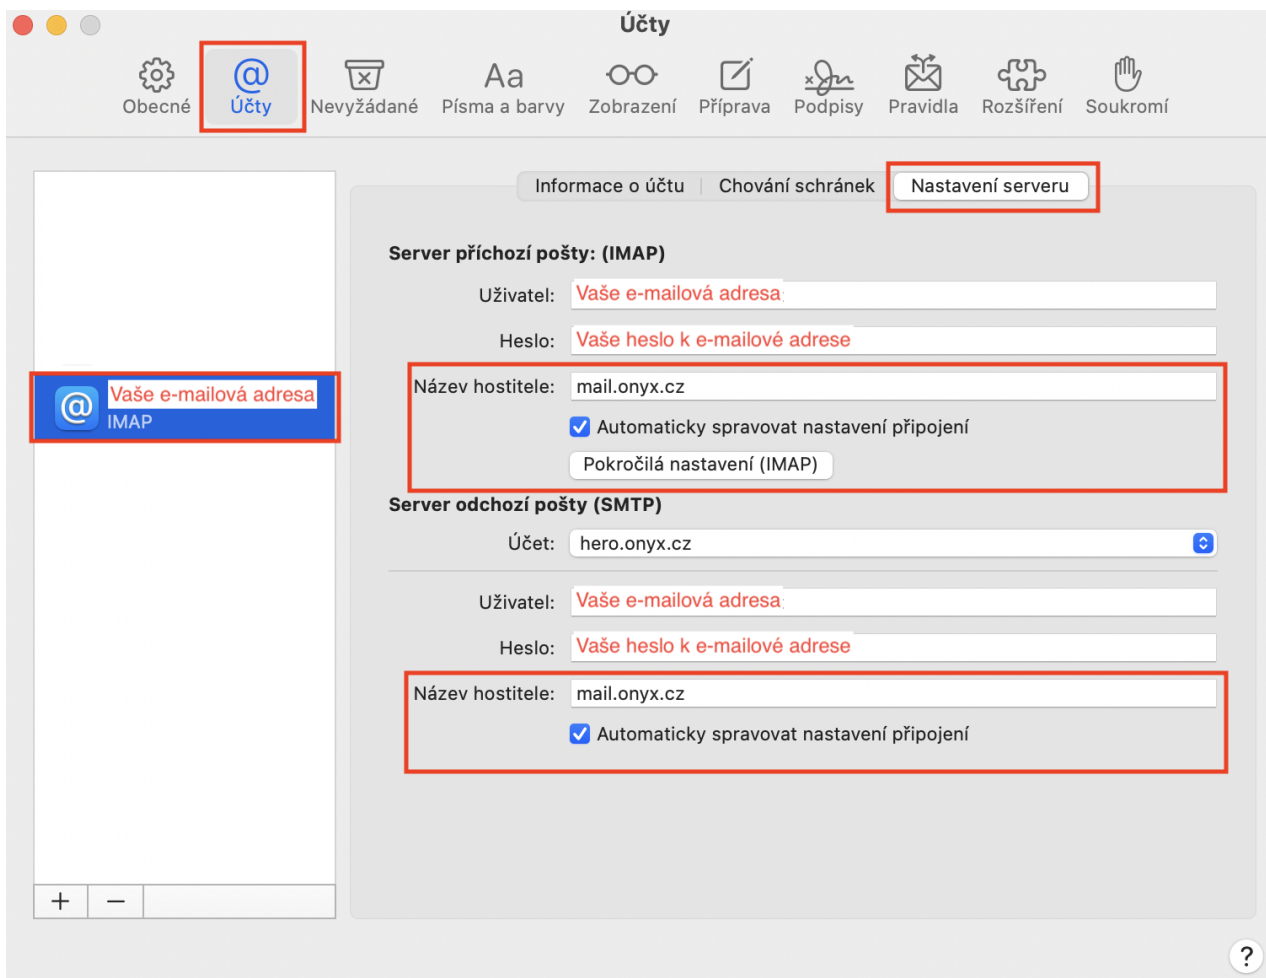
Účty

Obecné
Účty
Nevyžádané
Písma a barvy
Zobrazení
Příprava
Podpisy
Pravidla
Rozšíření
Soukromí

Vaše e-mailová adresa
IMAP

+ −

Informace o účtu | Chování schránek | Nastavení serveru

Server příchozí pošty: (IMAP)
Uživatel: Vaše e-mailová adresa
Heslo: Vaše heslo k e-mailové adrese
Název hostitele: mail.onyx.cz
Automaticky spravovat nastavení připojení
Pokročilá nastavení (IMAP)

Server odchozí pošty (SMTP)
Účet: hero.onyx.cz
Uživatel: Vaše e-mailová adresa
Heslo: Vaše heslo k e-mailové adrese
Název hostitele: mail.onyx.cz
Automaticky spravovat nastavení připojení

?